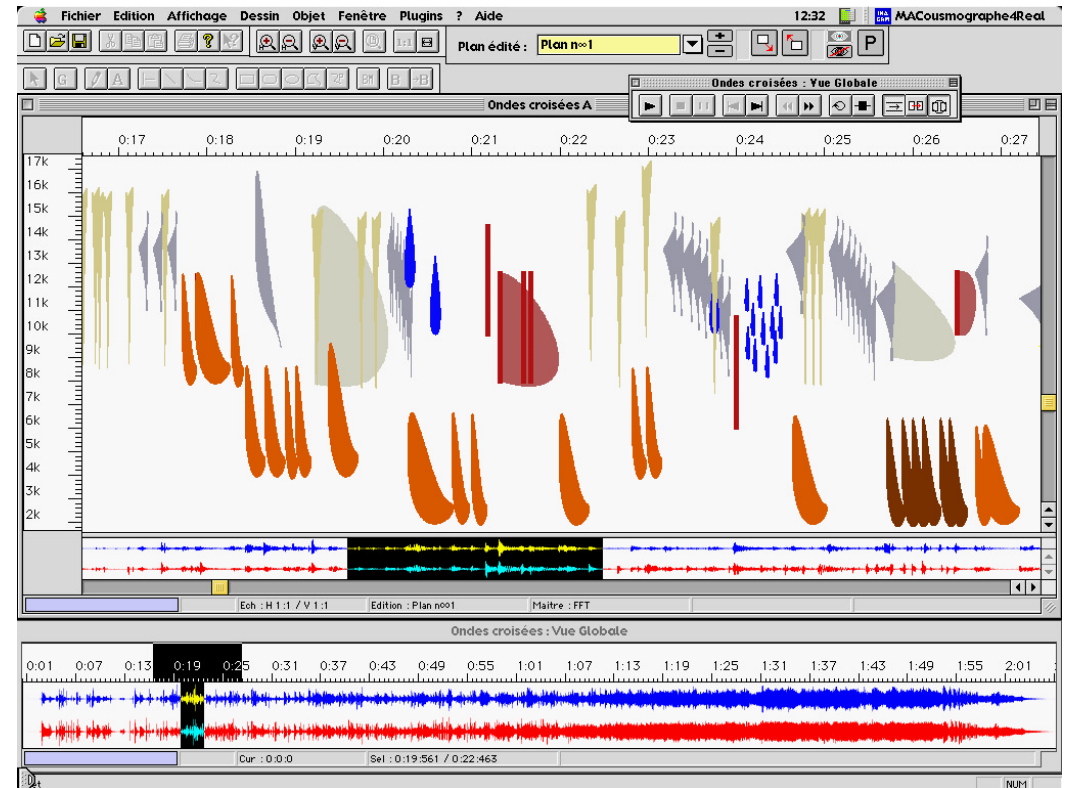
Fichier Edition Affichage Dessin Objet Fenêtre Plugins ? Aide 12:32 MACousmographe4Real

Plan édité : Plan n∞1

Ondes croisées : Vue Globale

Ondes croisées A

0:17 0:18 0:19 0:20 0:21 0:22 0:23 0:24 0:25 0:26 0:27

17k
16k
15k
14k
13k
12k
11k
10k
9k
8k
7k
6k
5k
4k
3k
2k

Ech : H 1:1 / V 1:1 Edition : Plan n∞1 Maitre : FFT

Ondes croisées : Vue Globale

0:01 0:07 0:13 0:19 0:25 0:31 0:37 0:43 0:49 0:55 1:01 1:07 1:13 1:19 1:25 1:31 1:37 1:43 1:49 1:55 2:01

Cur : 0:0:0 Sel : 0:19:561 / 0:22:463

NUM